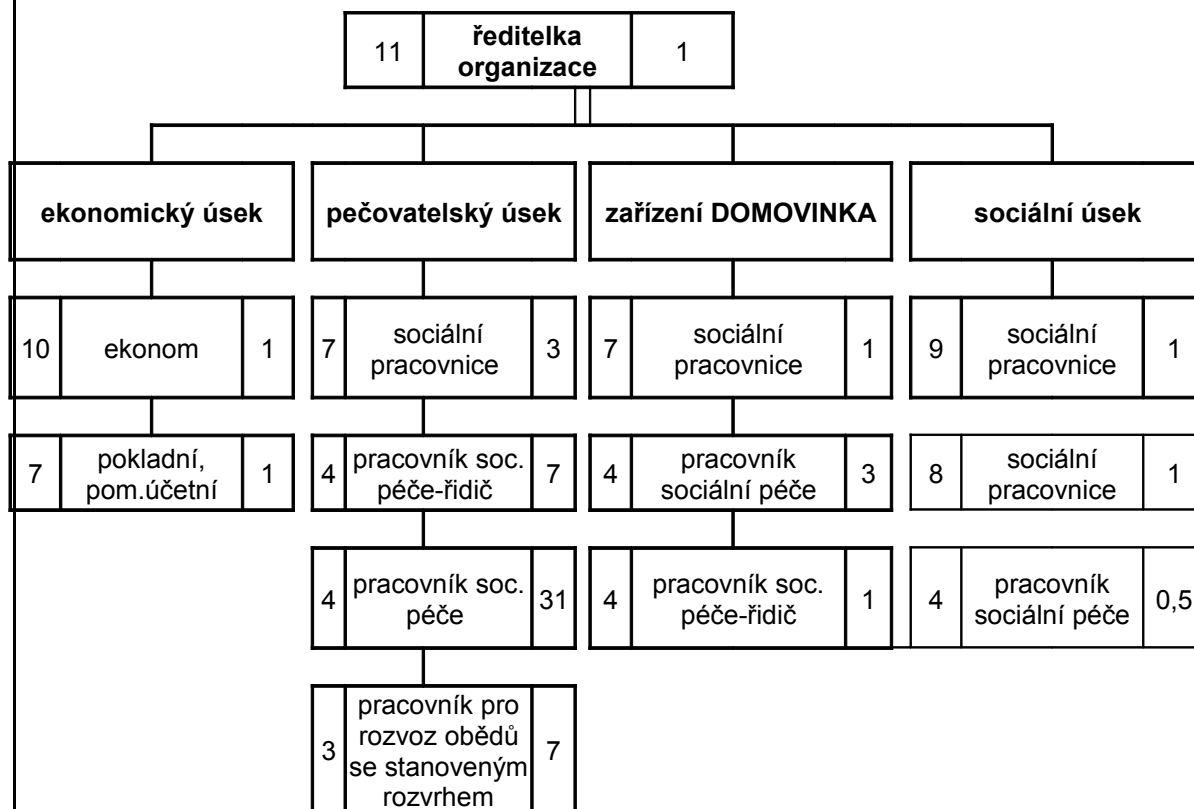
11 ředitelka organizace 1

ekonomický úsek

10 ekonom 1

7 pokladní, pom.účetní 1

pečovatelský úsek

7 sociální pracovnice 3

4 pracovník soc. péče-řidič 7

4 pracovník soc. péče 31

3 pracovník pro rozvoz obědů se stanoveným rozvrhem 7

zařízení DOMOVINKA

7 sociální pracovnice 1

4 pracovník sociální péče 3

4 pracovník soc. péče-řidič 1

sociální úsek

9 sociální pracovnice 1

8 sociální pracovnice 1

4 pracovník sociální péče 0,5